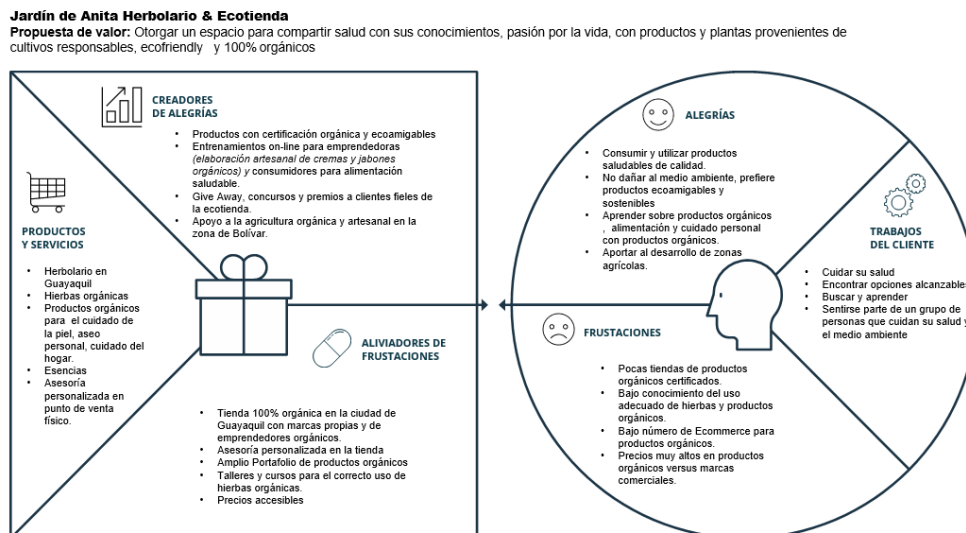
**Jardín de Anita Herbolario & Ecotienda**
**Propuesta de valor:** Otorgar un espacio para compartir salud con sus conocimientos, pasión por la vida, con productos y plantas provenientes de cultivos responsables, ecofriendly y 100% orgánicos

CREADORES DE ALEGRÍAS

- Productos con certificación orgánica y ecoamigables
- Entrenamientos on-line para emprendedoras (elaboración artesanal de cremas y jabones orgánicos) y consumidores para alimentación saludable.
- Give Away, concursos y premios a clientes fieles de la ecotienda.
- Apoyo a la agricultura orgánica y artesanal en la zona de Bolívar.

PRODUCTOS Y SERVICIOS

- Herbolario en Guayaquil
- Hierbas orgánicas
- Productos orgánicos para el cuidado de la piel, aseo personal, cuidado del hogar.
- Esencias
- Asesoría personalizada en punto de venta físico.

ALIVIADORES DE FRUSTACIONES

- Tienda 100% orgánica en la ciudad de Guayaquil con marcas propias y de emprendedores orgánicos.
- Asesoría personalizada en la tienda
- Amplio Portafolio de productos orgánicos
- Talleres y cursos para el correcto uso de hierbas orgánicas.
- Precios accesibles

ALEGRÍAS

- Consumir y utilizar productos saludables de calidad.
- No dañar al medio ambiente, prefiere productos ecoamigables y sostenibles
- Aprender sobre productos orgánicos , alimentación y cuidado personal con productos orgánicos.
- Aportar al desarrollo de zonas agrícolas.

TRABAJOS DEL CLIENTE

- Cuidar su salud
- Encontrar opciones alcanzables
- Buscar y aprender
- Sentirse parte de un grupo de personas que cuidan su salud y el medio ambiente

FRUSTACIONES

- Pocas tiendas de productos orgánicos certificados.
- Bajo conocimiento del uso adecuado de hierbas y productos orgánicos.
- Bajo número de Ecommerce para productos orgánicos.
- Precios muy altos en productos orgánicos versus marcas comerciales.